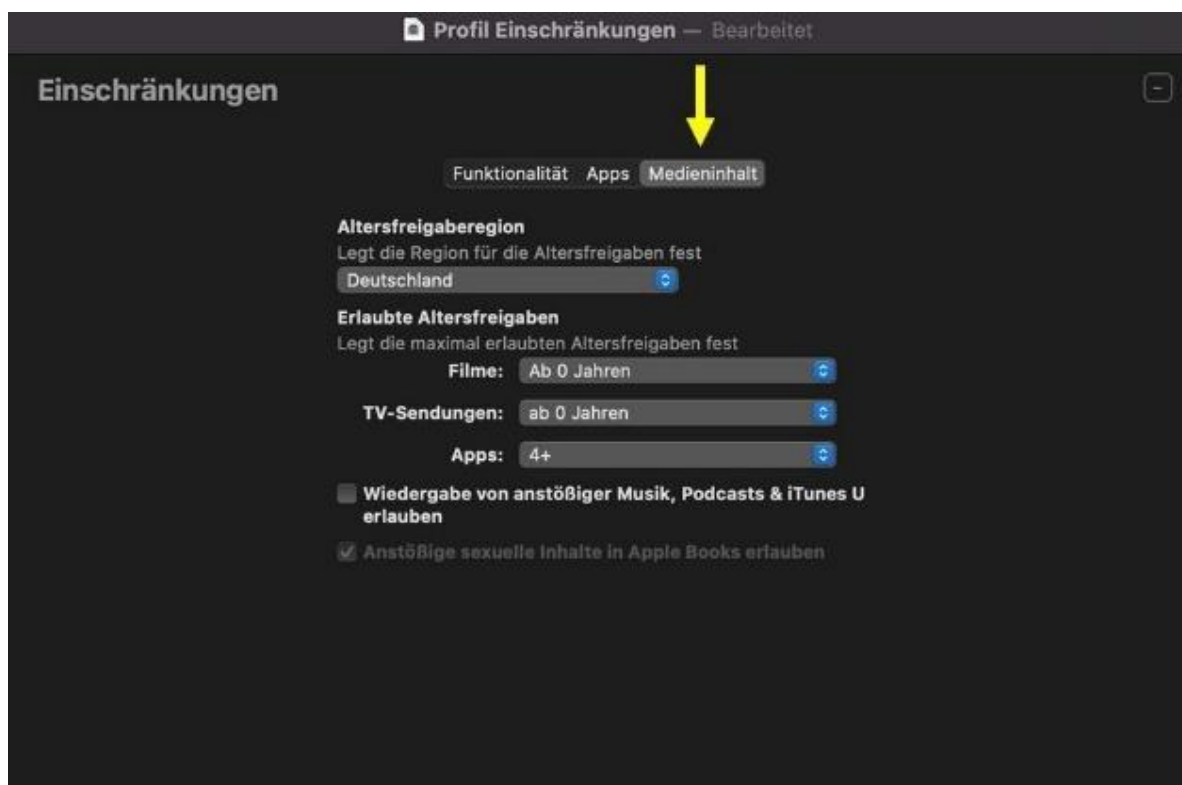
Profil Einschränkungen — Bearbeitet

Einschränkungen

Funktionalität Apps Medieninhalt

Altersfreigaberegion
Legt die Region für die Altersfreigaben fest
Deutschland

Erlaubte Altersfreigaben
Legt die maximal erlaubten Altersfreigaben fest
Filme: Ab 0 Jahren
TV-Sendungen: ab 0 Jahren
Apps: 4+

Wiedergabe von anstößiger Musik, Podcasts & iTunes U erlauben

Anstößige sexuelle Inhalte in Apple Books erlauben